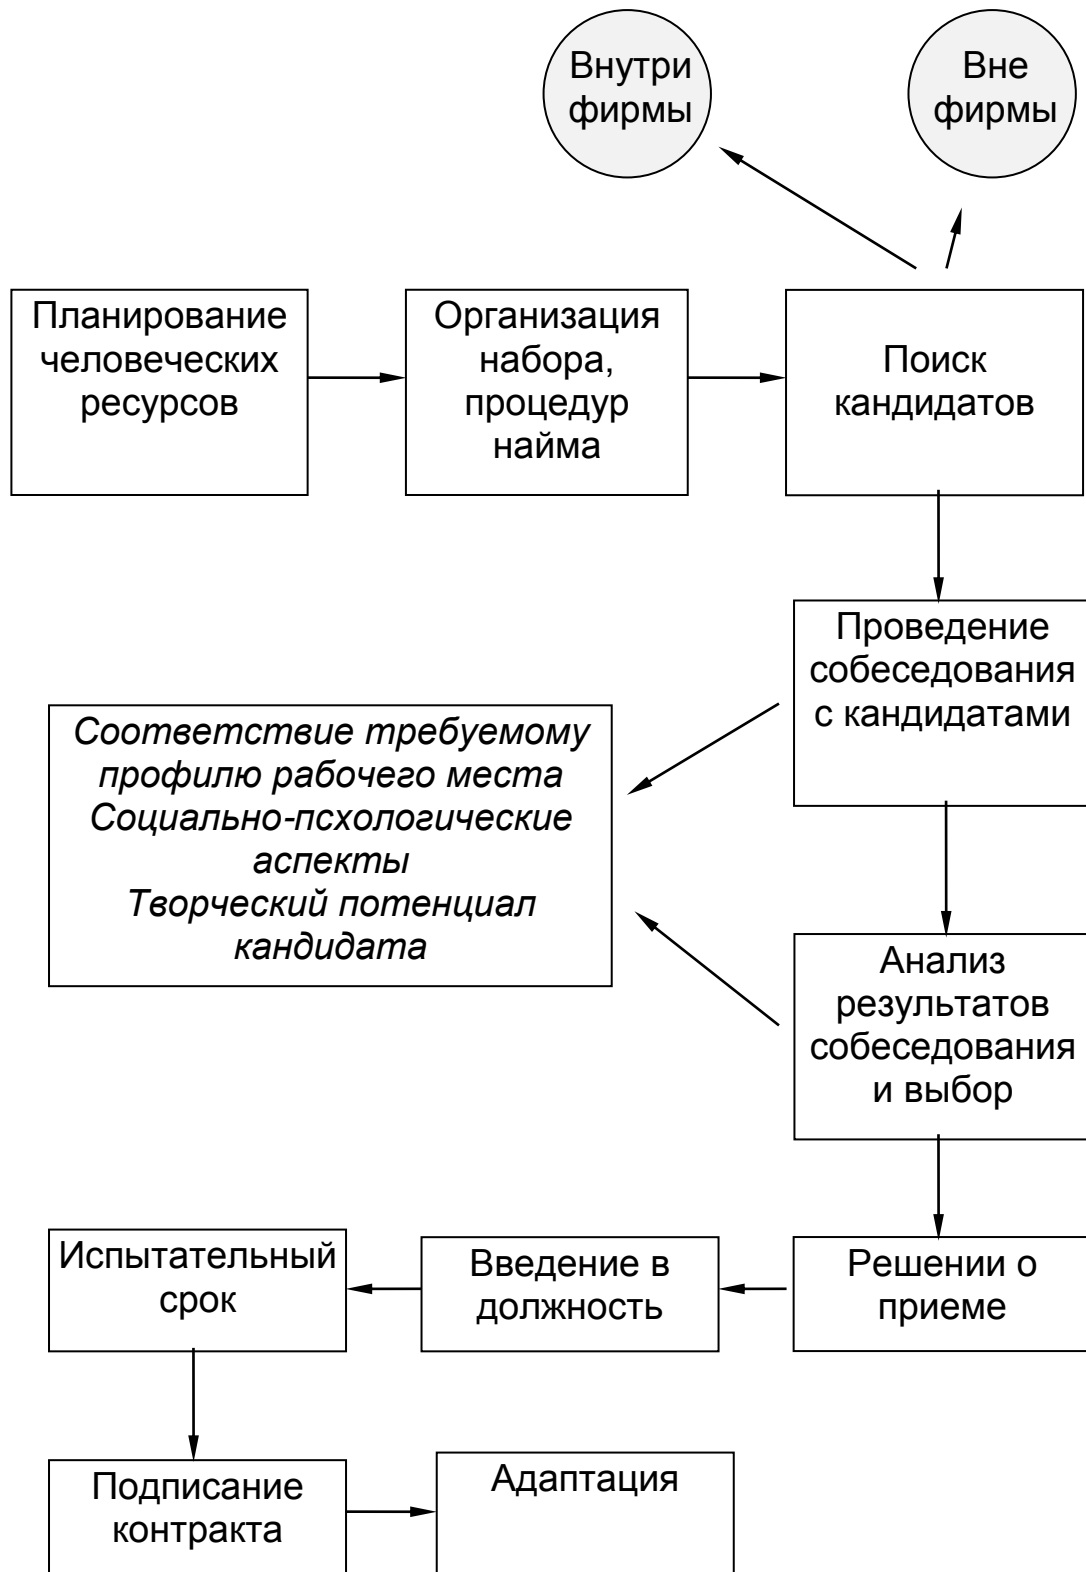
Внутри фирмы

Вне фирмы

Планирование человеческих ресурсов

Организация набора, процедур найма

Поиск кандидатов

Проведение собеседования с кандидатами

*Соответствие требуемому профилю рабочего места Социально-псхологические аспекты Творческий потенциал кандидата*

Анализ результатов собеседования и выбор

Испытательный срок

Введение в должность

Решении о приеме

Подписание контракта

Адаптация